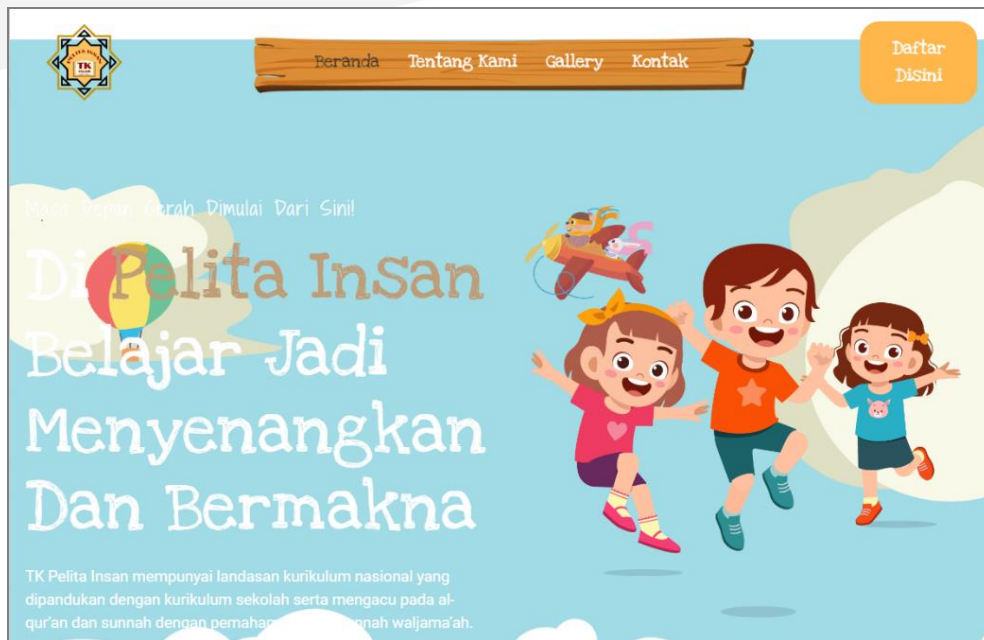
TK

Beranda Tentang Kami Gallery Kontak

Daftar Disini

Masa Depan Cerah Dimulai Dari Sini!

Di Pelita Insan Belajar Jadi Menyenangkan Dan Bermakna

TK Pelita Insan mempunyai landasan kurikulum nasional yang dipandukan dengan kurikulum sekolah serta mengacu pada al-qur'an dan sunnah dengan pemaham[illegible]nah waljama'ah.